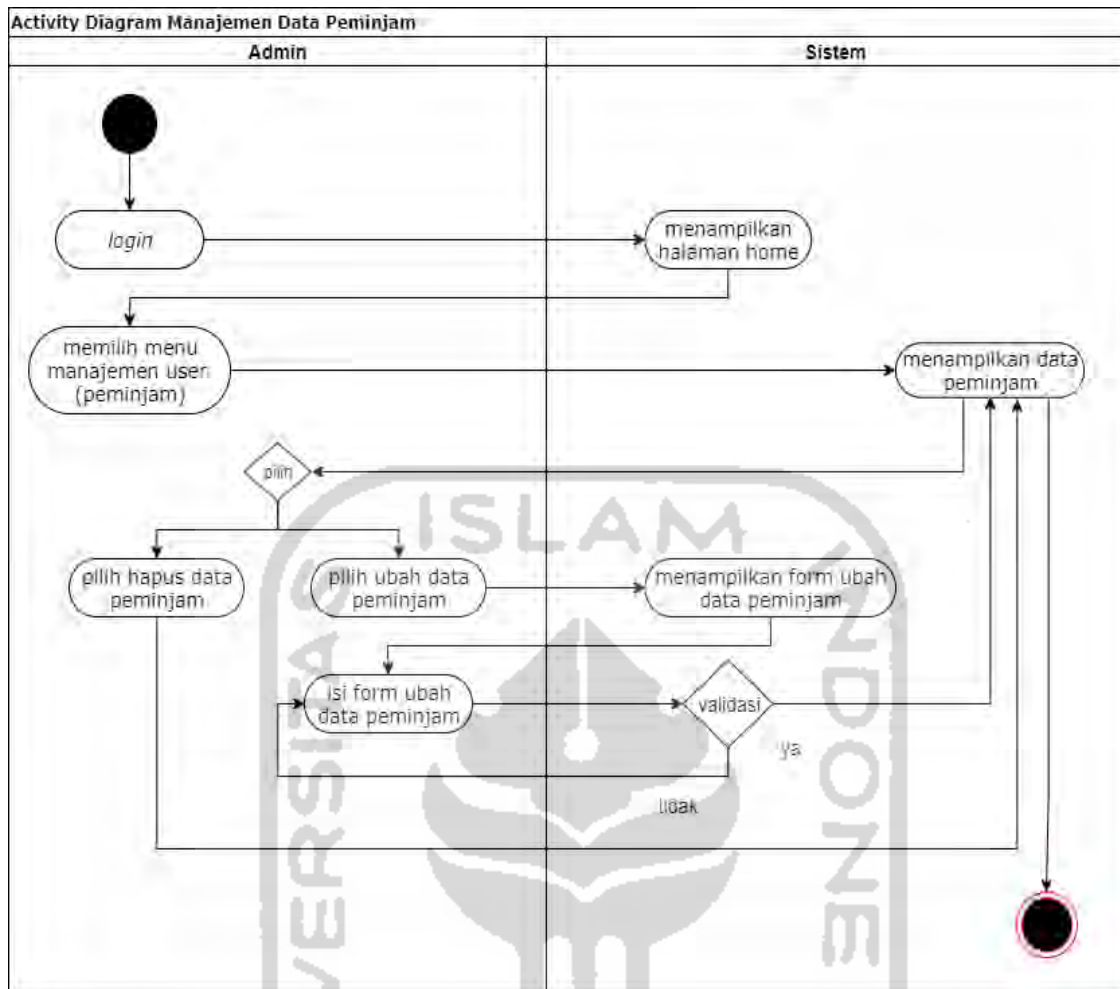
Activity Diagram Manajemen Data Peminjam

Admin

Sistem

login

menampilkan halaman home

memilih menu manajemen user (peminjam)

menampilkan data peminjam

pilih

pilih hapus data peminjam

pilih ubah data peminjam

menampilkan form ubah data peminjam

isi form ubah data peminjam

validasi

ya

tidak

ISLAM

UNIVERSITAS ISLAM INDONESIA